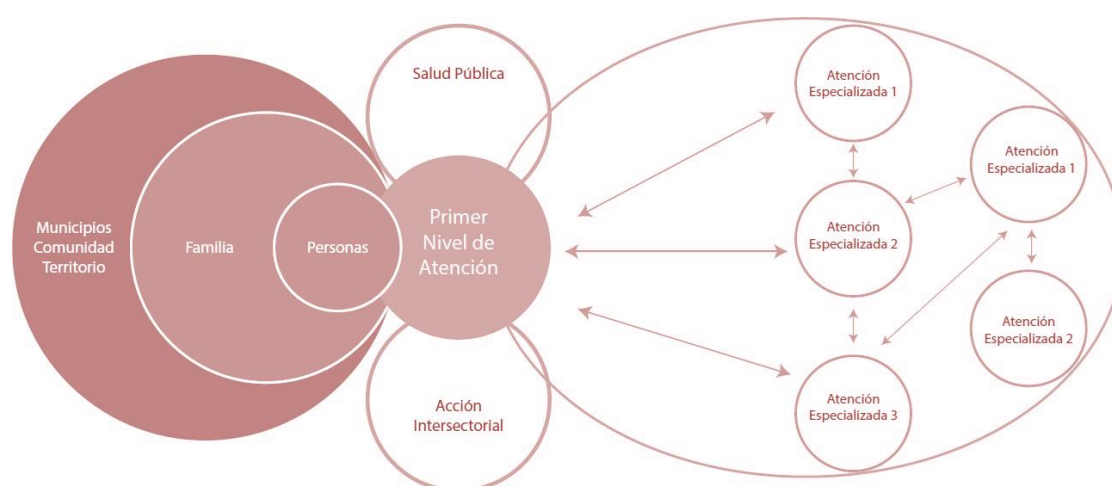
Municipios
Comunidad
Territorio

Familia

Personas

Salud Pública

Primer
Nivel de
Atención

Acción
Intersectorial

Atención
Especializada 1

Atención
Especializada 2

Atención
Especializada 3

Atención
Especializada 1

Atención
Especializada 2